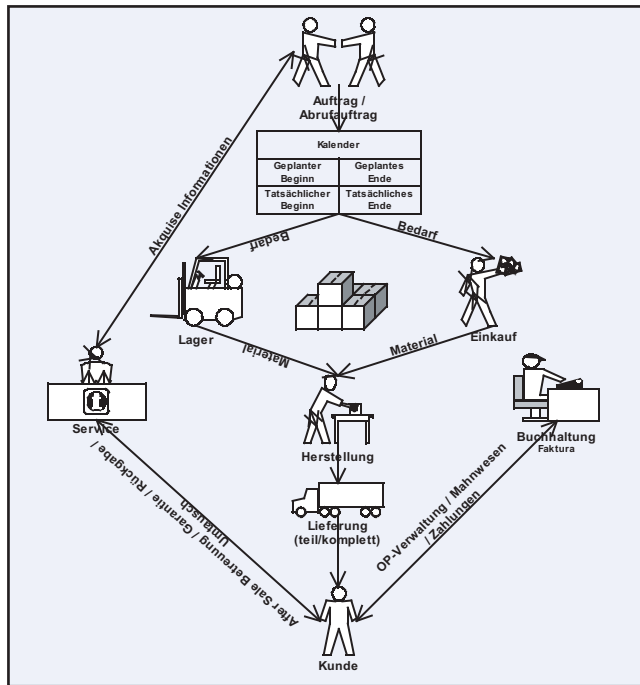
Auftrag / Abrufauftrag

| Kalender | |
|---|---|
| Geplanter Beginn | Geplantes Ende |
| Tatsächlicher Beginn | Tatsächliches Ende |

Akquise Informationen

Bedarf

Bedarf

Lager

Einkauf

Material

Material

Service

Herstellung

Buchhaltung
Faktura

Lieferung (teil/komplett)

After Sale Betreuung / Garantie / Rückgabe / Umtausch

OP-Verwaltung / Mahnwesen / Zahlungen

Kunde